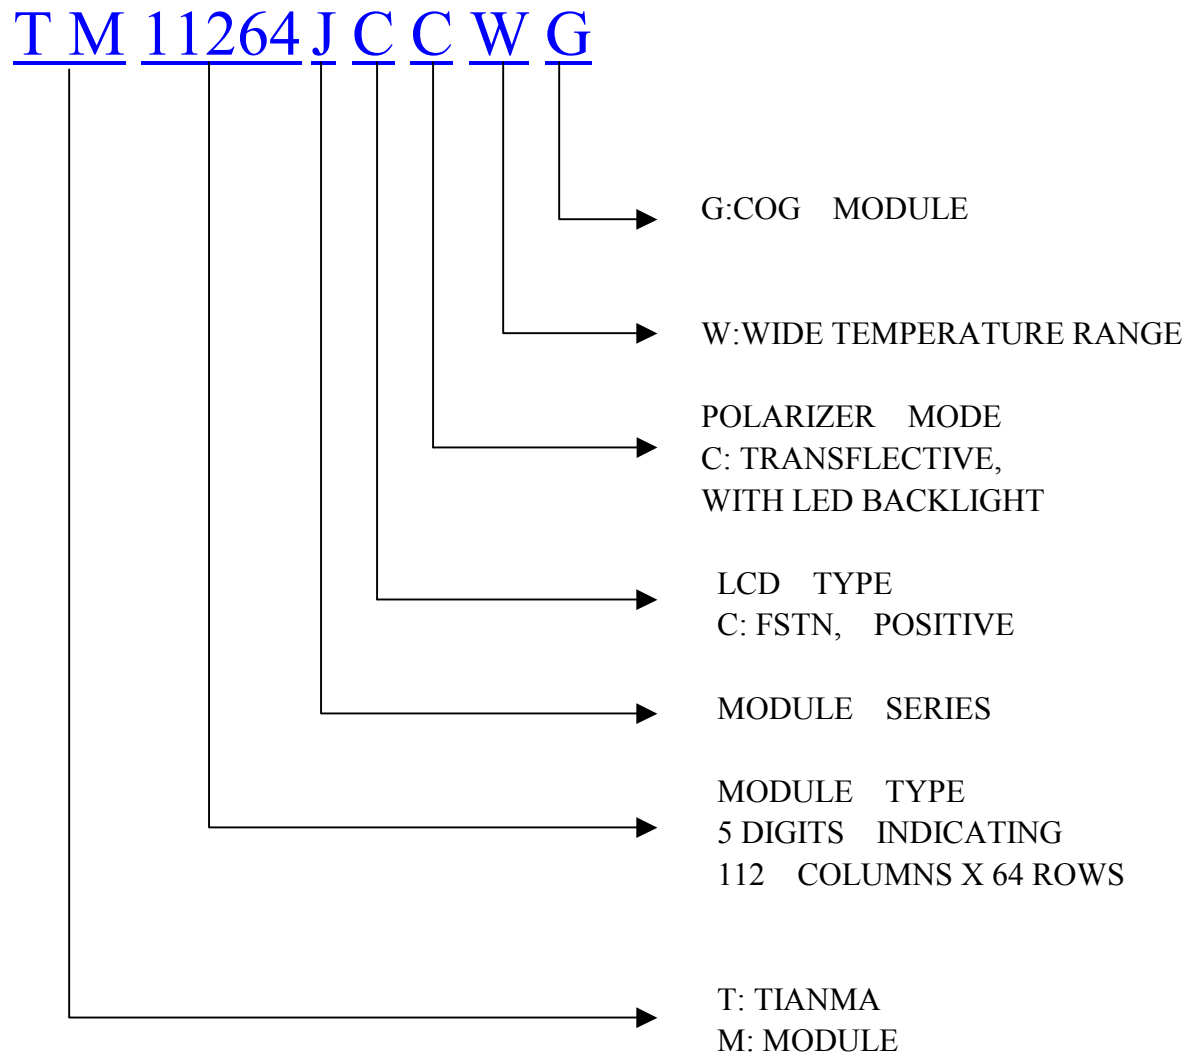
T M 11264 J C C W G

G:COG MODULE

W:WIDE TEMPERATURE RANGE

POLARIZER MODE
C: TRANSFLECTIVE,
WITH LED BACKLIGHT

LCD TYPE
C: FSTN, POSITIVE

MODULE SERIES

MODULE TYPE
5 DIGITS INDICATING
112 COLUMNS X 64 ROWS

T: TIANMA
M: MODULE